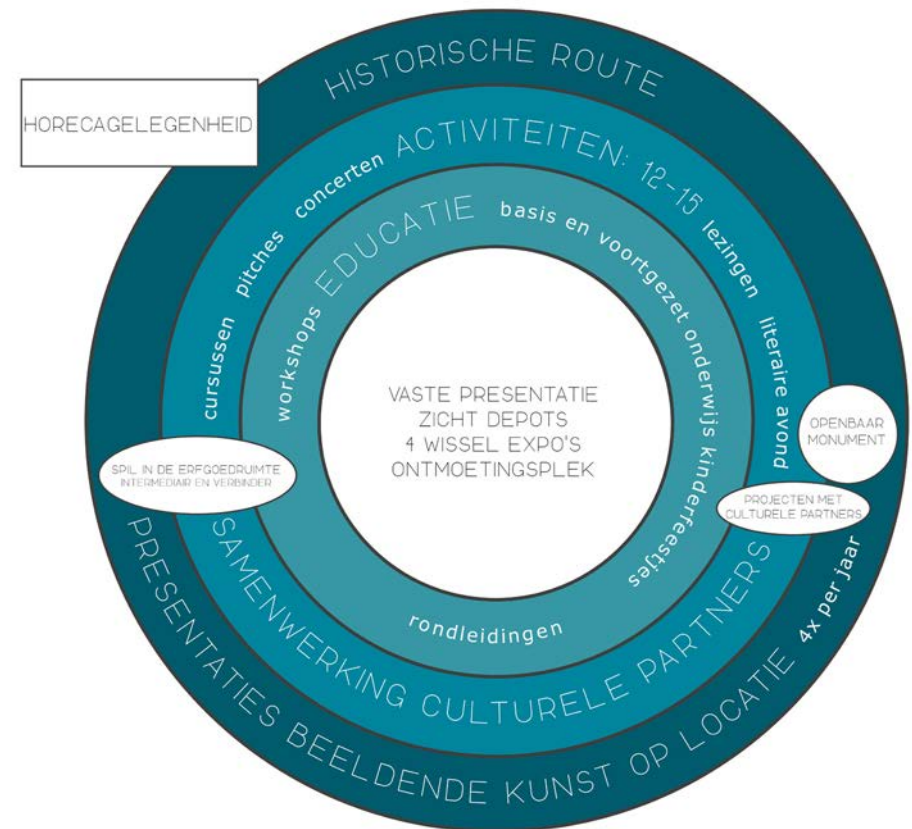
HISTORISCHE ROUTE

HORECAGELEGENHEID

cursussen pitches concerten ACTIVITEITEN: 12-15 lezingen literaire avond

workshops EDUCATIE basis en voortgezet onderwijs kinderfeestjes

VASTE PRESENTATIE
ZICHT DEPOTS
4 WISSEL EXPO'S
ONTMOETINGSPLEK

OPENBAAR MONUMENT

SPIL IN DE ERFGOEDRUIMTE
INTERMEDIAIR EN VERBINDER

PROJECTEN MET CULTURELE PARTNERS

rondleidingen

SAMENWERKING CULTURELE PARTNERS

PRESENTATIES BEELDENDE KUNST OP LOCATIE 4x per jaar